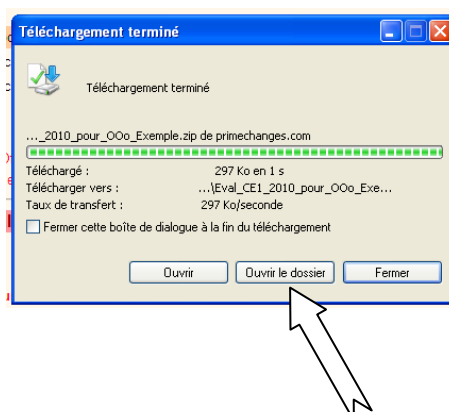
Téléchargement terminé

Téléchargement terminé

..._2010_pour_OOo_Exemple.zip de primechanges.com

Téléchargé : 297 Ko en 1 s
Télécharger vers : ...\Eval_CE1_2010_pour_OOo_Exe...
Taux de transfert : 297 Ko/seconde

Fermer cette boîte de dialogue à la fin du téléchargement

Ouvrir
Ouvrir le dossier
Fermer